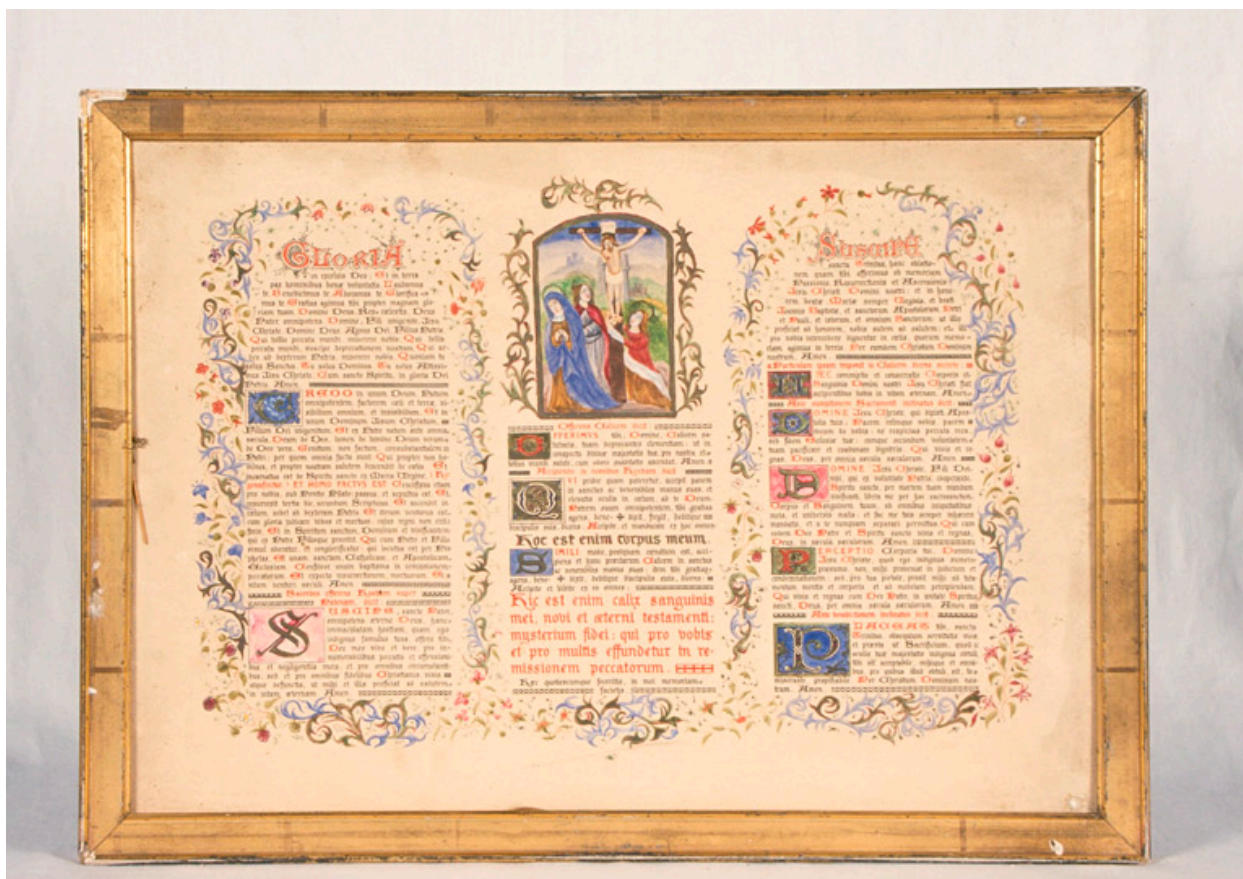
GLORIA

Gloria in excelsis Deo. Et in terra pax hominibus bonae voluntatis. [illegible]

CREDO in unum Deum. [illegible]

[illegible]

SUSCIPE

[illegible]

Offerimus tibi, Domine, calicem salutaris, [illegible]

Hoc est enim corpus meum.

Simili modo, postquam cenatum est, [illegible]

Hic est enim calix sanguinis mei, novi et aeterni testamenti: mysterium fidei: qui pro vobis et pro multis effundetur in remissionem peccatorum.

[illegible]

Domine Jesu Christe, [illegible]

Perceptio Corporis tui, Domine Jesu Christe, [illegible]

Placeat tibi, sancta Trinitas, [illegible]